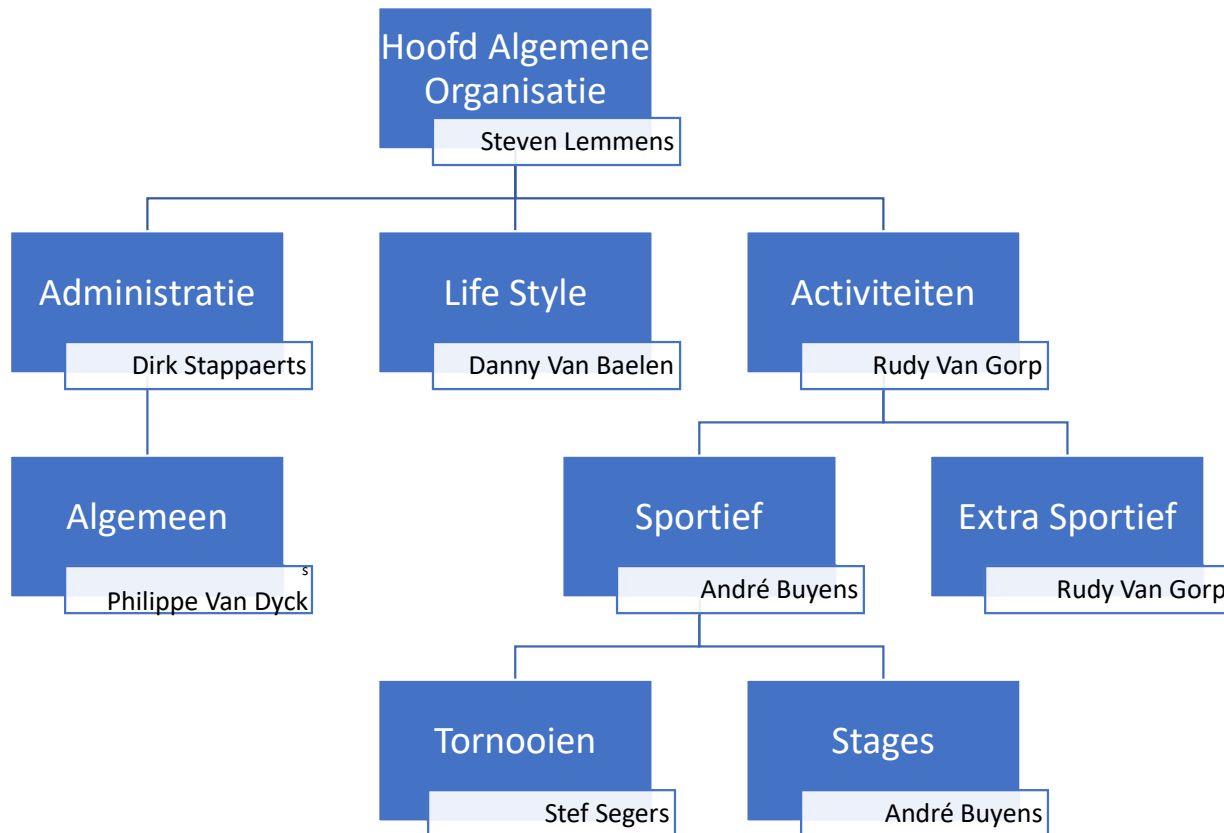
Hoofd Algemene Organisatie

Steven Lemmens

Administratie

Dirk Stappaerts

Life Style

Danny Van Baelen

Activiteiten

Rudy Van Gorp

Algemeen

s

Philippe Van Dyck

Sportief

André Buyens

Extra Sportief

Rudy Van Gorp

Tornooien

Stef Segers

Stages

André Buyens